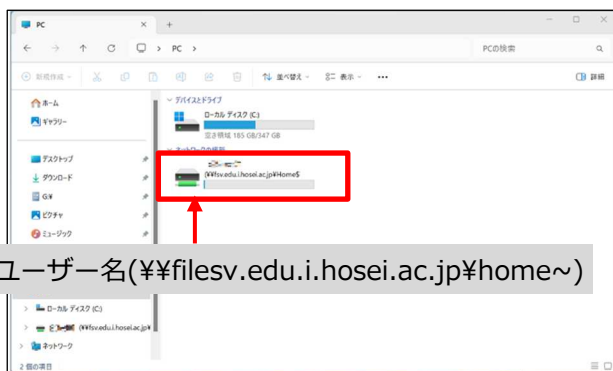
PC
PC >
PCの検索
新規作成
並べ替え
表示
詳細
ホーム
ギャラリー
デバイスとドライブ
ローカル ディスク (C:)
空き領域 185 GB/347 GB
ネットワークの場所
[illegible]
(¥¥fsv.edu.i.hosei.ac.jp¥Home$
デスクトップ
ダウンロード
G:¥
ピクチャ
ミュージック
ユーザー名(¥¥filesv.edu.i.hosei.ac.jp¥home~)
ローカル ディスク (C:)
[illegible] (¥¥fsv.edu.i.hosei.ac.jp¥
ネットワーク
2 個の項目